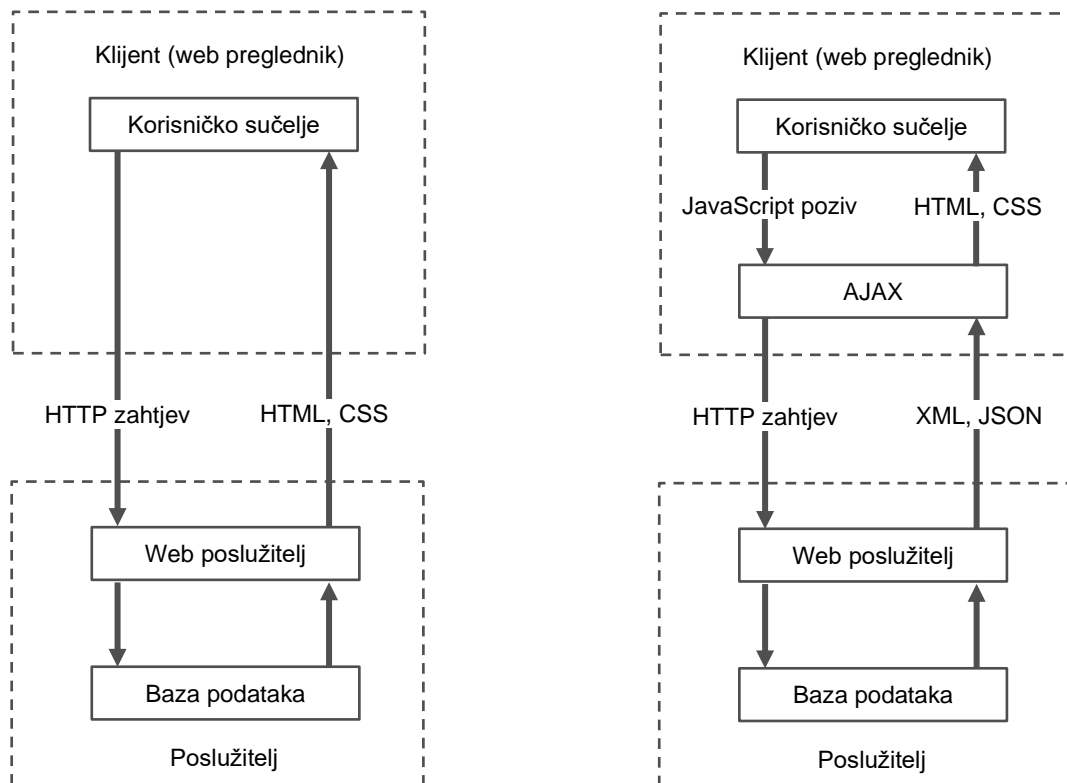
Klijent (web preglednik)

Korisničko sučelje

HTTP zahtjev

HTML, CSS

Web poslužitelj

Baza podataka

Poslužitelj

Klijent (web preglednik)

Korisničko sučelje

JavaScript poziv

HTML, CSS

AJAX

HTTP zahtjev

XML, JSON

Web poslužitelj

Baza podataka

Poslužitelj